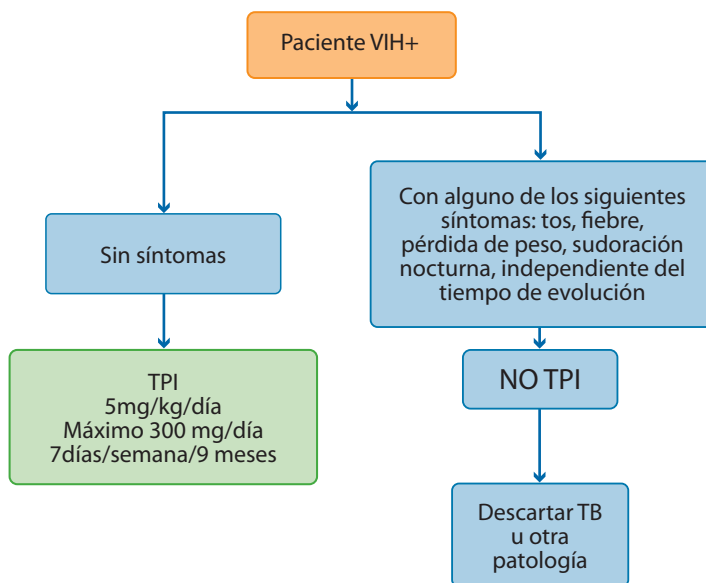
Paciente VIH+

Sin síntomas

TPI
5mg/kg/día
Máximo 300 mg/día
7días/semana/9 meses

Con alguno de los siguientes síntomas: tos, fiebre, pérdida de peso, sudoración nocturna, independiente del tiempo de evolución

NO TPI

Descartar TB u otra patología